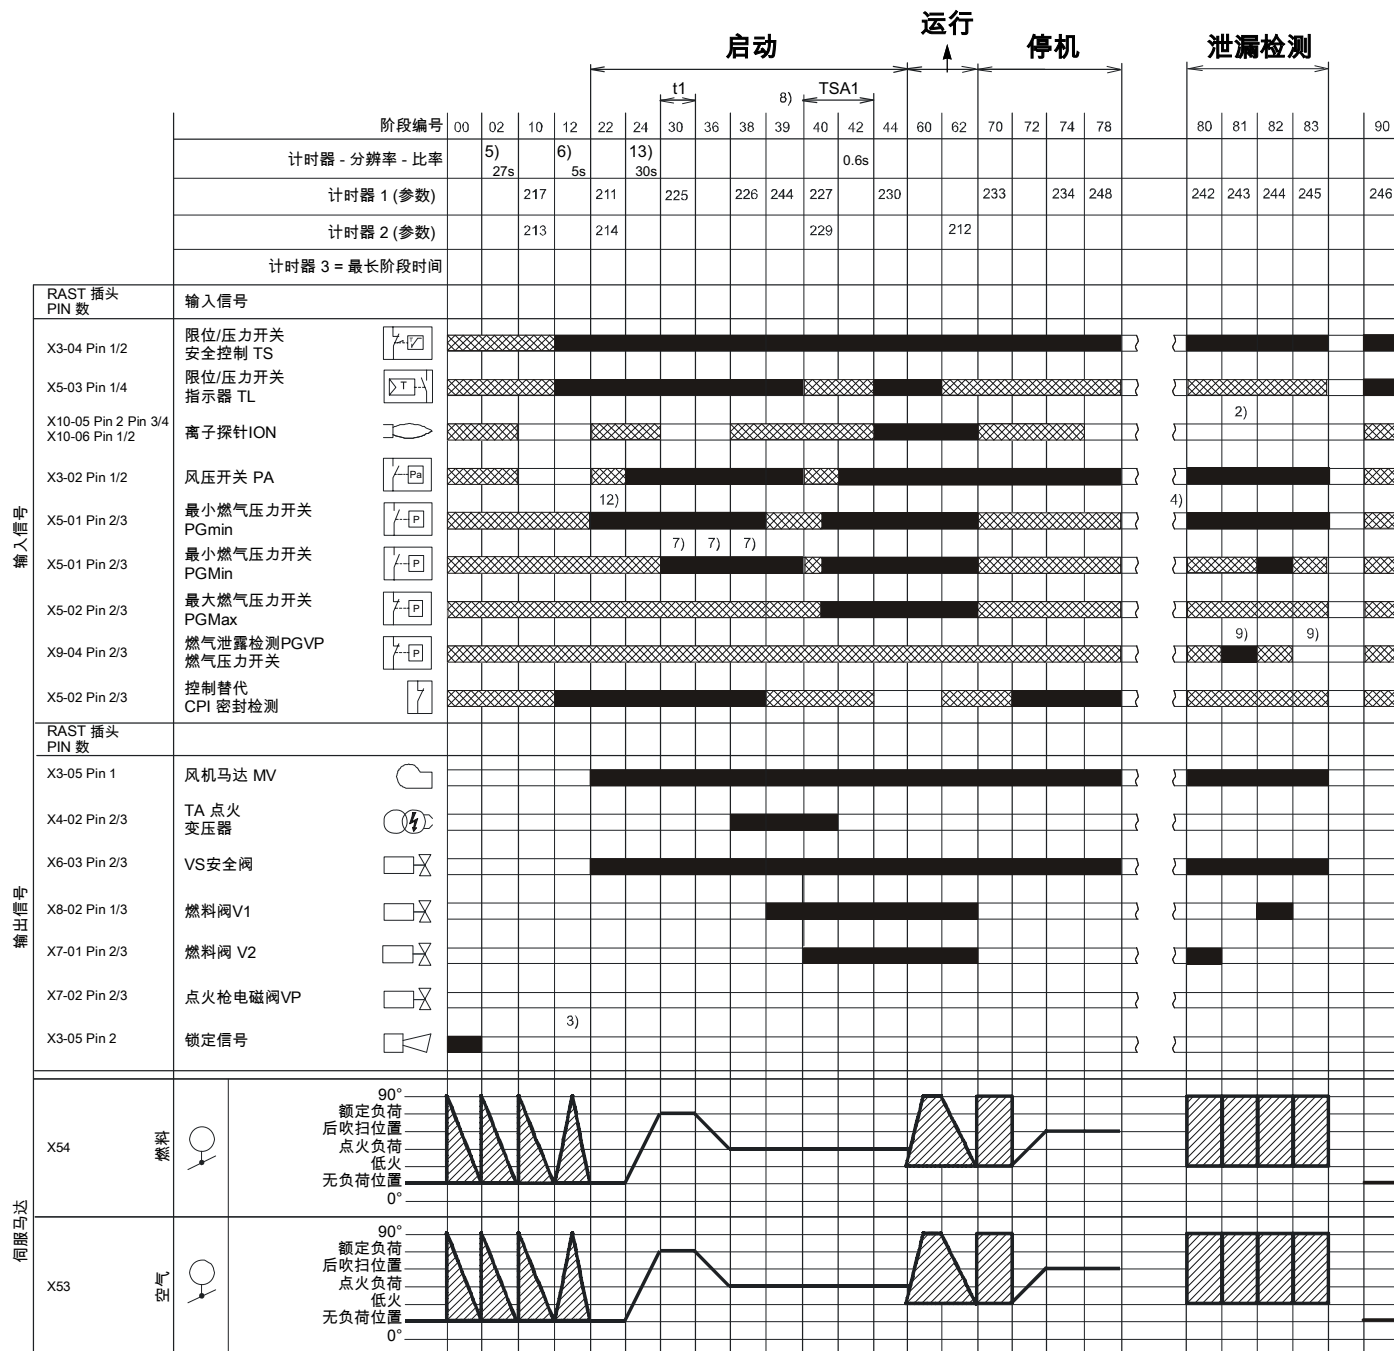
启动　运行　停机　泄漏检测

t1　8)　TSA1

| 阶段编号 | 00 | 02 | 10 | 12 | 22 | 24 | 30 | 36 | 38 | 39 | 40 | 42 | 44 | 60 | 62 | 70 | 72 | 74 | 78 | 80 | 81 | 82 | 83 | 90 |
|---|---|---|---|---|---|---|---|---|---|---|---|---|---|---|---|---|---|---|---|---|---|---|---|---|
| 计时器 - 分辨率 - 比率 | | 5) 27s | | 6) 5s | | 13) 30s | | | | | | 0.6s | | | | | | | | | | | | |
| 计时器 1 (参数) | | | 217 | | 211 | | 225 | | 226 | 244 | 227 | | 230 | | | 233 | | 234 | 248 | 242 | 243 | 244 | 245 | 246 |
| 计时器 2 (参数) | | | 213 | | 214 | | | | | | 229 | | | | 212 | | | | | | | | | |
| 计时器 3 = 最长阶段时间 | | | | | | | | | | | | | | | | | | | | | | | | |

输入信号

RAST 插头 PIN 数　输入信号

X3-04 Pin 1/2　限位/压力开关 安全控制 TS

X5-03 Pin 1/4　限位/压力开关 指示器 TL　T

X10-05 Pin 2 Pin 3/4 X10-06 Pin 1/2　离子探针ION

X3-02 Pin 1/2　风压开关 PA　Pa

12)　4)

X5-01 Pin 2/3　最小燃气压力开关 PGmin　P

7)　7)　7)

X5-01 Pin 2/3　最小燃气压力开关 PGMin　P

X5-02 Pin 2/3　最大燃气压力开关 PGMax　P

2)

9)　9)

X9-04 Pin 2/3　燃气泄露检测PGVP 燃气压力开关　P

X5-02 Pin 2/3　控制替代 CPI 密封检测

输出信号

RAST 插头 PIN 数

X3-05 Pin 1　风机马达 MV

X4-02 Pin 2/3　TA 点火 变压器

X6-03 Pin 2/3　VS安全阀

X8-02 Pin 1/3　燃料阀V1

X7-01 Pin 2/3　燃料阀 V2

X7-02 Pin 2/3　点火枪电磁阀VP

3)

X3-05 Pin 2　锁定信号

伺服马达

X54　燃料　90°　额定负荷　后吹扫位置　点火负荷　低火　无负荷位置　0°

X53　空气　90°　额定负荷　后吹扫位置　点火负荷　低火　无负荷位置　0°